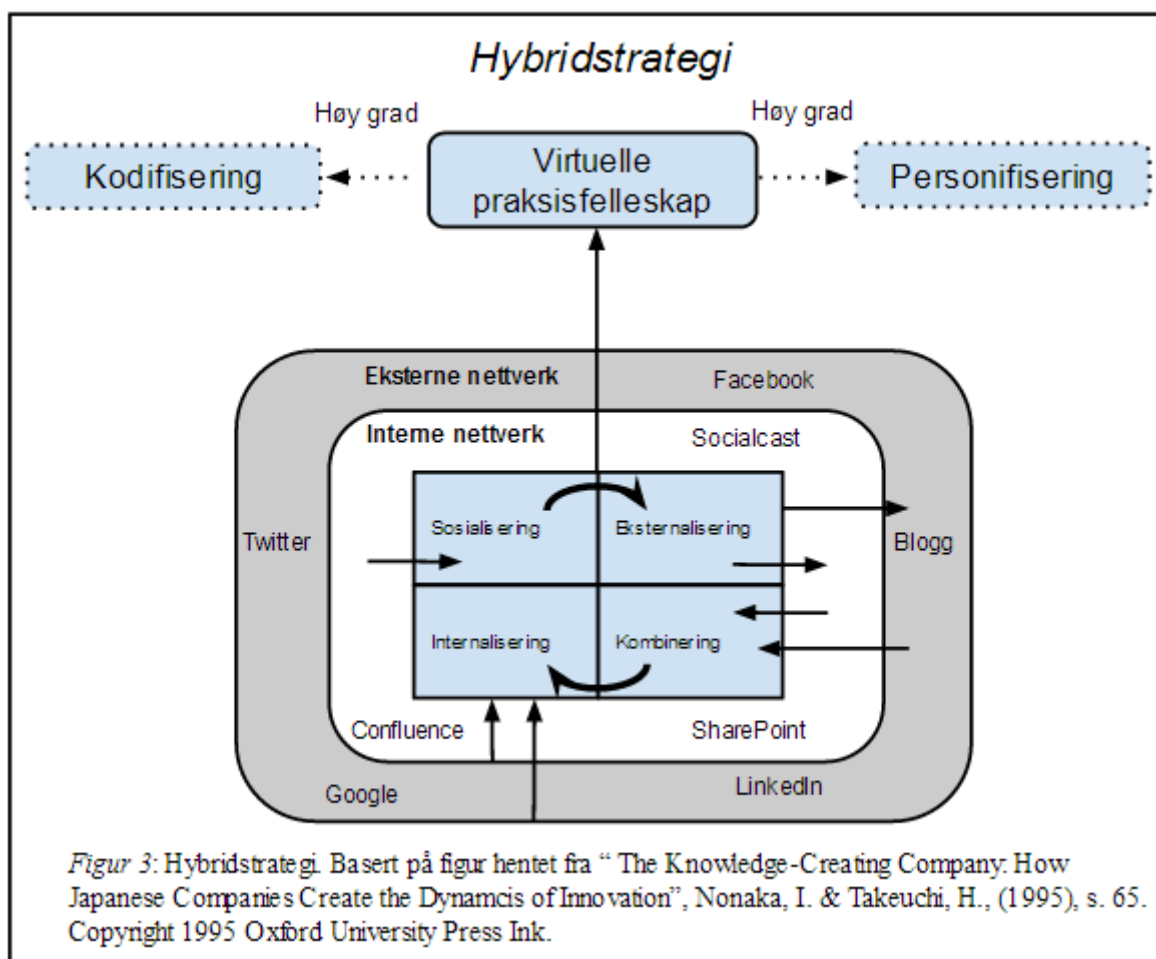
Hybridstrategi

Høy grad

Høy grad

Kodifisering

Virtuelle praksisfelleskap

Personifisering

Eksterne nettverk

Facebook

Interne nettverk

Socialcast

Twitter

Sosialisering

Eksternalisering

Blogg

Internalisering

Kombinering

Confluence

SharePoint

Google

LinkedIn

*Figur 3*: Hybridstrategi. Basert på figur hentet fra " The Knowledge-Creating Company: How Japanese Companies Create the Dynamcis of Innovation", Nonaka, I. & Takeuchi, H., (1995), s. 65. Copyright 1995 Oxford University Press Ink.